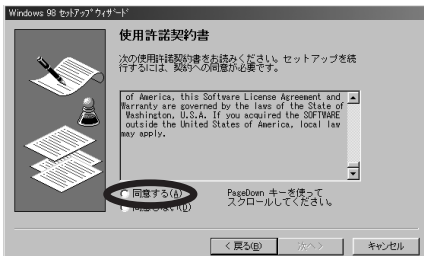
Windows 98 セットアップ ウィザード

使用許諾契約書

次の使用許諾契約書をお読みください。セットアップを続行するには、契約への同意が必要です。

of America, this Software License Agreement and Warranty are governed by the laws of the State of Washington, U.S.A. If you acquired the SOFTWARE outside the United States of America, local law may apply.

同意する(A)
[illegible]

PageDown キーを使ってスクロールしてください。

< 戻る(B)
次へ >
キャンセル